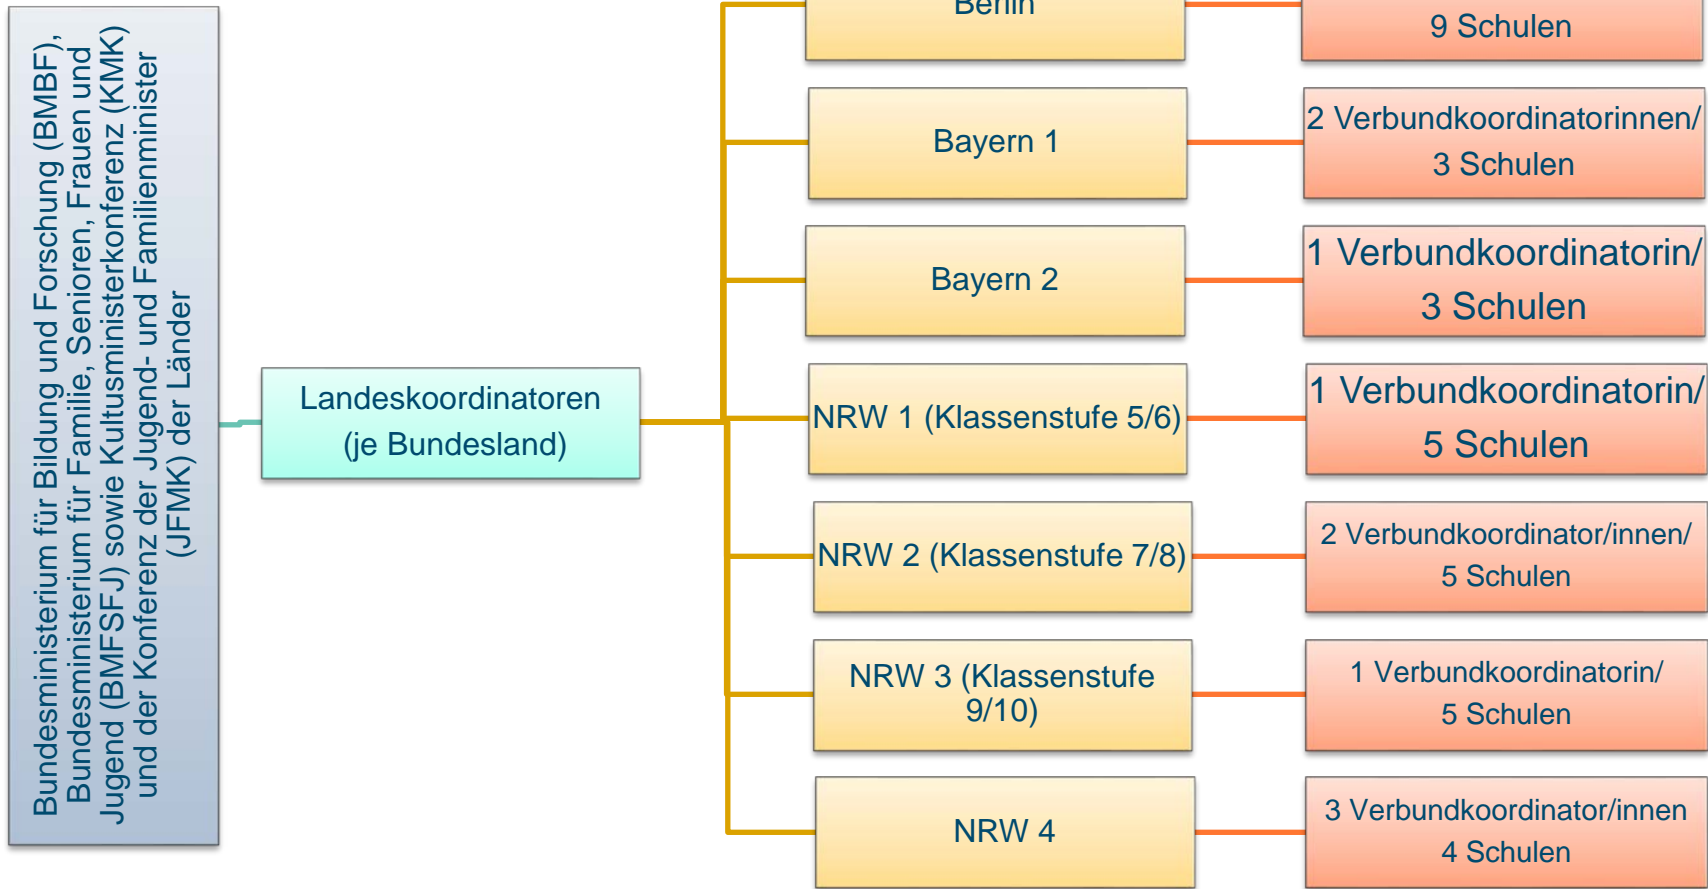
Bundesministerium für Bildung und Forschung (BMBF), Bundesministerium für Familie, Senioren, Frauen und Jugend (BMFSFJ) sowie Kultusministerkonferenz (KMK) und der Konferenz der Jugend- und Familienminister (JFMK) der Länder

Landeskoordinatoren (je Bundesland)

Berlin

9 Schulen

Bayern 1

2 Verbundkoordinatorinnen/ 3 Schulen

Bayern 2

1 Verbundkoordinatorin/ 3 Schulen

NRW 1 (Klassenstufe 5/6)

1 Verbundkoordinatorin/ 5 Schulen

NRW 2 (Klassenstufe 7/8)

2 Verbundkoordinator/innen/ 5 Schulen

NRW 3 (Klassenstufe 9/10)

1 Verbundkoordinatorin/ 5 Schulen

NRW 4

3 Verbundkoordinator/innen 4 Schulen